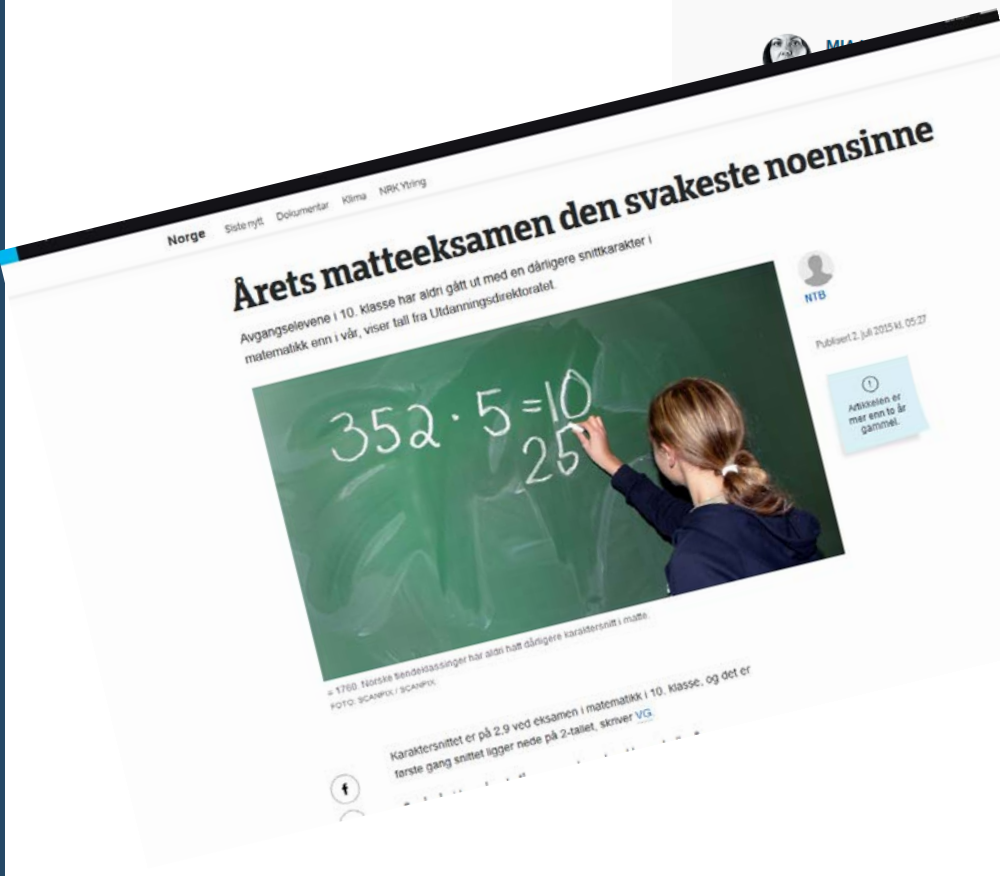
MI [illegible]

Norge Siste nytt Dokumentar Klima NRK Ytring

Årets matteeksamen den svakeste noensinne

Avgangselevene i 10. klasse har aldri gått ut med en dårligere snittkarakter i matematikk enn i vår, viser tall fra Utdanningsdirektoratet.

NTB

Publisert 2. juli 2015 kl. 05:27

Artikkelen er mer enn to år gammel.

$352 \cdot 5 = 10$
$25$

= 1760. Norske tiendeklassinger har aldri hatt dårligere karaktersnitt i matte.
FOTO: SCANPIX / SCANPIX

Karaktersnittet er på 2,9 ved eksamen i matematikk i 10. klasse, og det er første gang snittet ligger nede på 2-tallet, skriver VG.

f

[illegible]